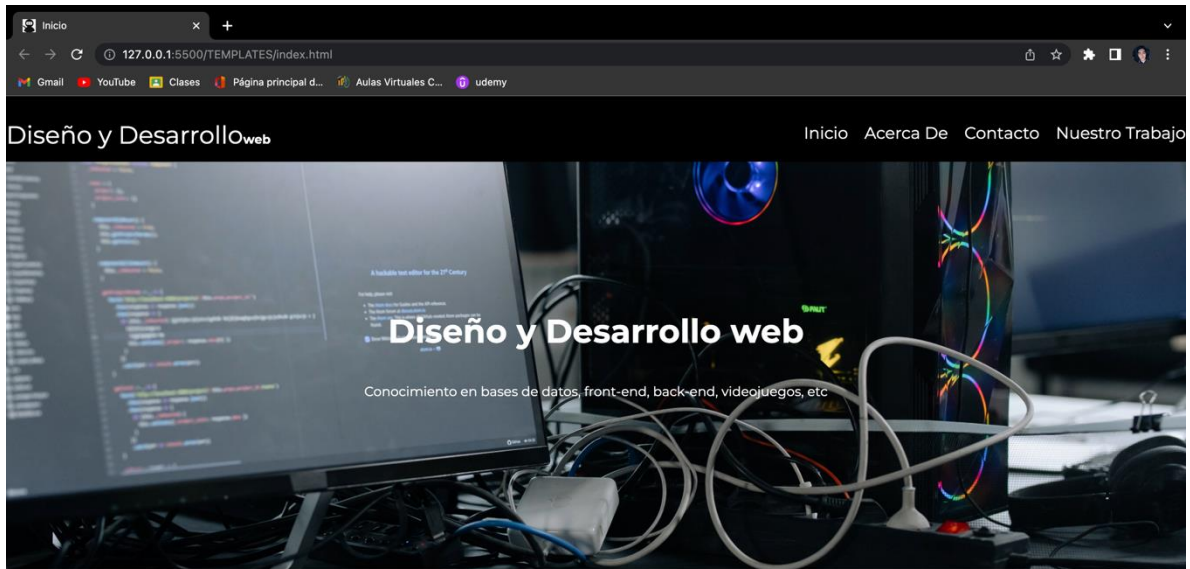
Inicio
127.0.0.1:5500/TEMPLATES/index.html
Gmail YouTube Clases Página principal d... Aulas Virtuales C... udemy

Diseño y Desarrolloweb

Inicio Acerca De Contacto Nuestro Trabajo

Diseño y Desarrollo web

Conocimiento en bases de datos, front-end, back-end, videojuegos, etc